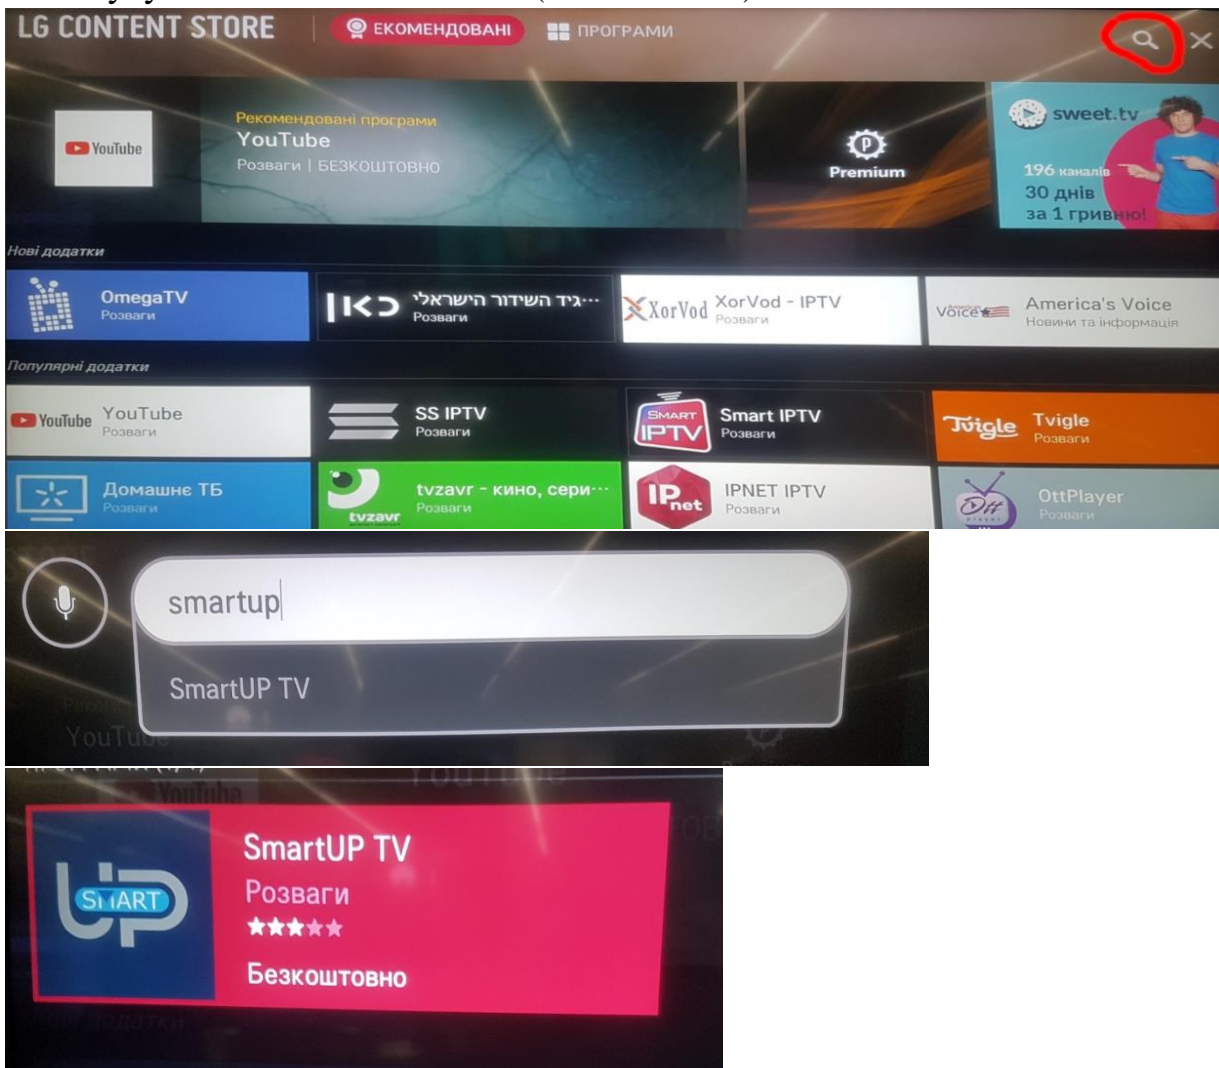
LG CONTENT STORE ЕКОМЕНДОВАНІ ПРОГРАМИ

YouTube

Рекомендовані програми
YouTube
Розваги | БЕЗКОШТОВНО

Premium

sweet.tv
196 каналів
30 днів
за 1 гривню!

Нові додатки

OmegaTV
Розваги

כאן
גיד השידור הישראלי···
Розваги

XorVod
XorVod - IPTV
Розваги

Voice
America's Voice
Новини та інформація

Популярні додатки

YouTube
YouTube
Розваги

SS IPTV
Розваги

Smart IPTV
Smart IPTV
Розваги

Tvigle
Tvigle
Розваги

Домашнє ТБ
Розваги

tvzavr
tvzavr - кино, сери···
Розваги

IP net
IPNET IPTV
Розваги

Ott
OttPlayer
Розваги

smartup

SmartUP TV

SMART UP

SmartUP TV
Розваги
Безкоштовно